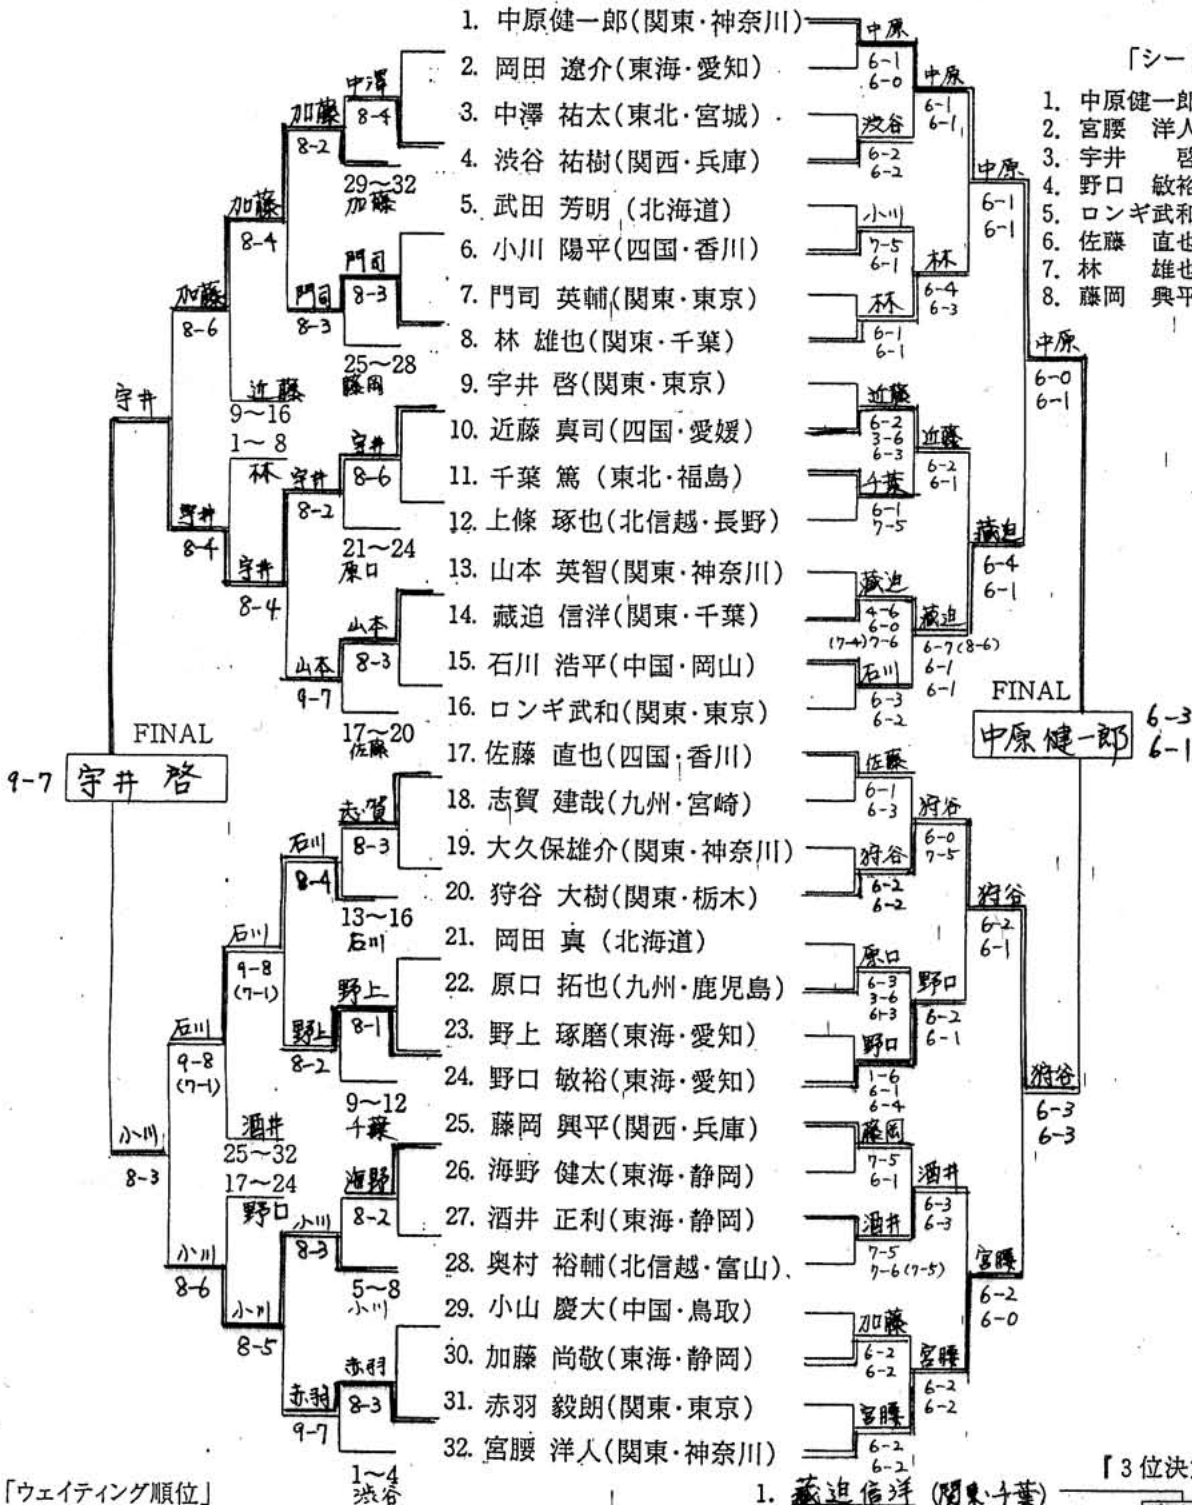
1. 中原健一郎(関東・神奈川)
2. 岡田 遼介(東海・愛知)
3. 中澤 祐太(東北・宮城)
4. 渋谷 祐樹(関西・兵庫)
5. 武田 芳明(北海道)
6. 小川 陽平(四国・香川)
7. 門司 英輔(関東・東京)
8. 林 雄也(関東・千葉)
9. 宇井 啓(関東・東京)
10. 近藤 真司(四国・愛媛)
11. 千葉 篤(東北・福島)
12. 上條 琢也(北信越・長野)
13. 山本 英智(関東・神奈川)
14. 藏迫 信洋(関東・千葉)
15. 石川 浩平(中国・岡山)
16. ロンギ武和(関東・東京)
17. 佐藤 直也(四国・香川)
18. 志賀 建哉(九州・宮崎)
19. 大久保雄介(関東・神奈川)
20. 狩谷 大樹(関東・栃木)
21. 岡田 真(北海道)
22. 原口 拓也(九州・鹿児島)
23. 野上 琢磨(東海・愛知)
24. 野口 敏裕(東海・愛知)
25. 藤岡 興平(関西・兵庫)
26. 海野 健太(東海・静岡)
27. 酒井 正利(東海・静岡)
28. 奥村 裕輔(北信越・富山)
29. 小山 慶大(中国・鳥取)
30. 加藤 尚敬(東海・静岡)
31. 赤羽 毅朗(関東・東京)
32. 宮腰 洋人(関東・神奈川)

中原 6-1 6-0
中原 6-1 6-1
渋谷 6-2 6-2
中原 6-1 6-1
小川 7-5 6-1
林 6-4 6-3
林 6-1 6-1
中原 6-0 6-1
近藤 6-2 3-6 6-3
近藤 6-2 6-1
千葉 6-1 7-5
藏迫 6-4 6-1
藏迫 4-6 6-0 (7-4)7-6
藏迫 6-7(8-6) 6-1 6-1
石川 6-3 6-2
FINAL
中原健一郎 6-3 6-1
佐藤 6-1 6-3
狩谷 6-0 7-5
狩谷 6-2 6-2
狩谷 6-2 6-1
原口 6-3 3-6 6-3
野口 6-2 6-1
野口 1-6 6-1 6-4
狩谷 6-3 6-3
藤岡 7-5 6-1
酒井 6-3 6-3
酒井 7-5 7-6(7-5)
宮腰 6-2 6-0
加藤 6-2 6-2
宮腰 6-2 6-2
宮腰 6-2 6-2

中澤 8-4
加藤 8-2
29~32 加藤
加藤 8-4
門司
門司 8-3
8-3
加藤 8-6
25~28 藤岡
近藤 9~16
宇井
1~8 林
宇井 8-6
宇井 8-2
宇井 8-4
宇井 8-4
21~24 原口
山本
山本 8-3
9-7
17~20 佐藤
FINAL
9-7 宇井 啓
志賀
石川 8-3
8-4
13~16 石川
石川 9-8 (7-1)
野上
野上 8-1
8-2
石川 9-8 (7-1)
9~12 千葉
小川 8-3
酒井 25~32
17~24 野口
海野
小川 8-2
8-3
5~8 小川
小川 8-6
小川 8-5
赤羽
赤羽 8-3
9-7
1~4 渋谷

「シー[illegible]
1. 中原健一郎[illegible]
2. 宮腰 洋人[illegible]
3. 宇井 啓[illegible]
4. 野口 敏裕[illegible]
5. ロンギ武和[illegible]
6. 佐藤 直也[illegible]
7. 林 雄也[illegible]
8. 藤岡 興平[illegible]

「ウェイティング順位」
1. 藏迫信洋 (関東・千葉)
「3位決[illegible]